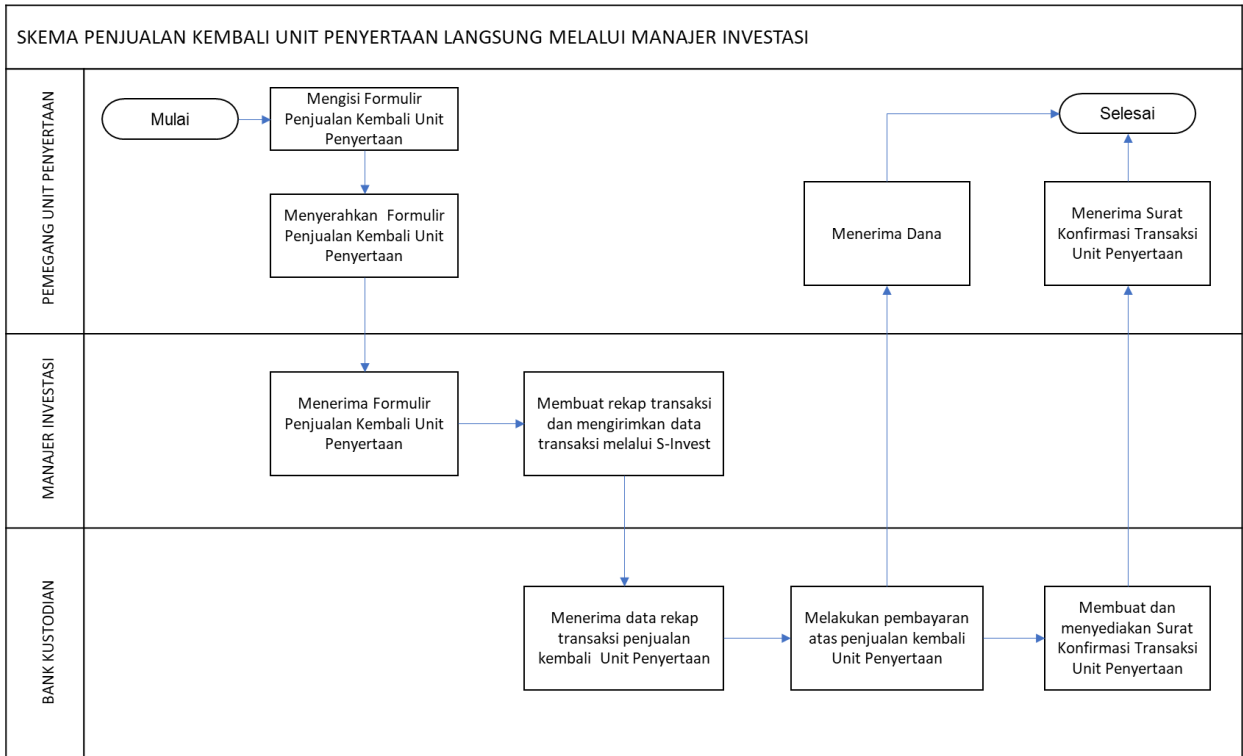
SKEMA PENJUALAN KEMBALI UNIT PENYERTAAN LANGSUNG MELALUI MANAJER INVESTASI

PEMEGANG UNIT PENYERTAAN

Mulai

Mengisi Formulir Penjualan Kembali Unit Penyertaan

Menyerahkan Formulir Penjualan Kembali Unit Penyertaan

Menerima Dana

Selesai

Menerima Surat Konfirmasi Transaksi Unit Penyertaan

MANAJER INVESTASI

Menerima Formulir Penjualan Kembali Unit Penyertaan

Membuat rekap transaksi dan mengirimkan data transaksi melalui S-Invest

BANK KUSTODIAN

Menerima data rekap transaksi penjualan kembali Unit Penyertaan

Melakukan pembayaran atas penjualan kembali Unit Penyertaan

Membuat dan menyediakan Surat Konfirmasi Transaksi Unit Penyertaan